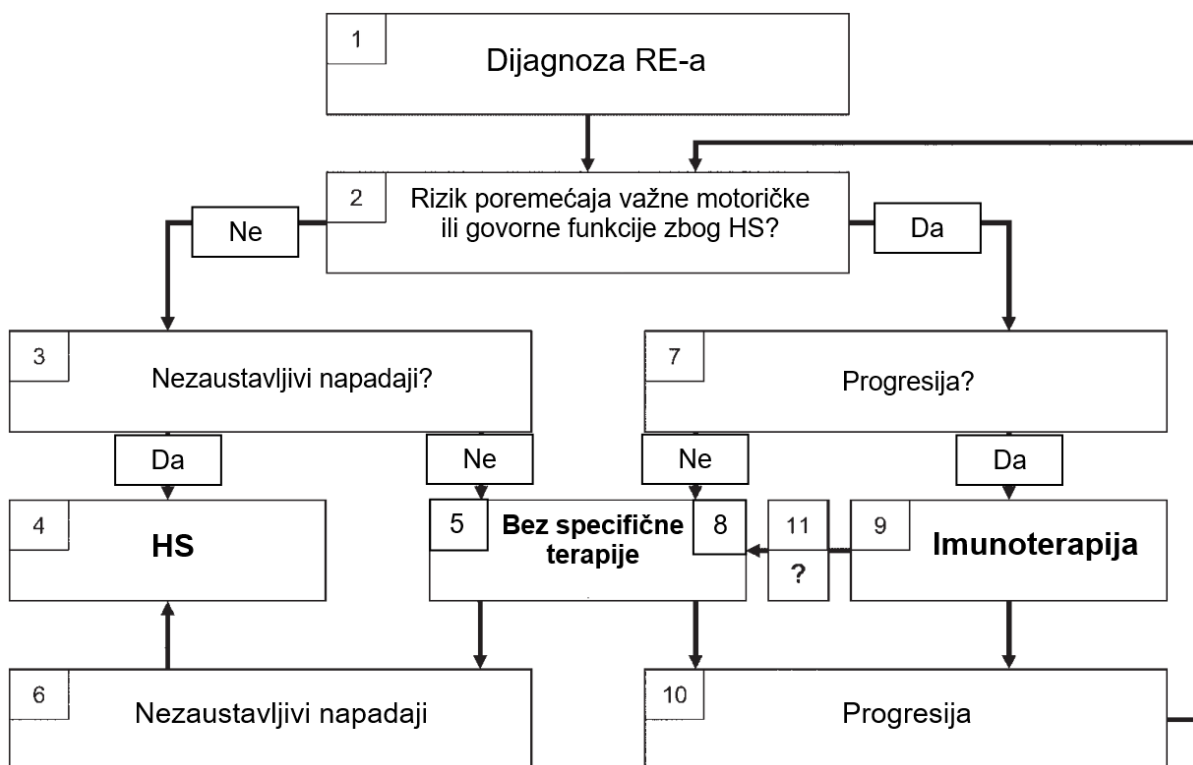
1
Dijagnoza RE-a

2
Rizik poremećaja važne motoričke ili govorne funkcije zbog HS?

Ne

Da

3
Nezaustavljivi napadaji?

7
Progresija?

Da

Ne

Ne

Da

4
**HS**

5
**Bez specifične terapije**
8

11
**?**

9
**Imunoterapija**

6
Nezaustavljivi napadaji

10
Progresija